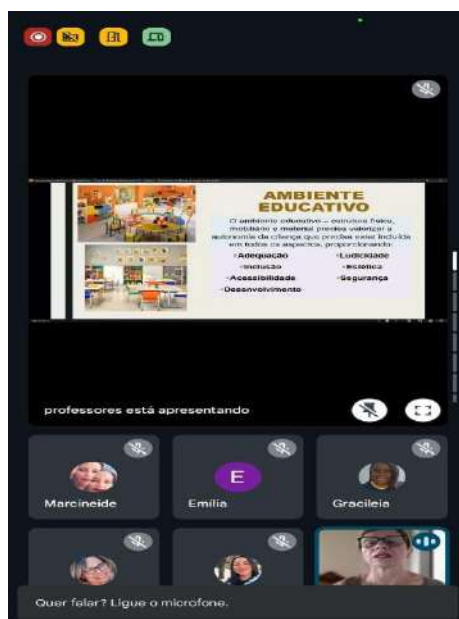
AMBIENTE EDUCATIVO

O ambiente educativo – estrutura física, mobiliário e material precisa valorizar a autonomia da criança que precisa estar incluída em todos os aspectos, proporcionando:

-Adequação
-Ludicidade
-Inclusão
-Estética
-Acessibilidade
-Segurança
-Desenvolvimento

professores está apresentando

E

Marcineide

Emília

Gracileia

Quer falar? Ligue o microfone.